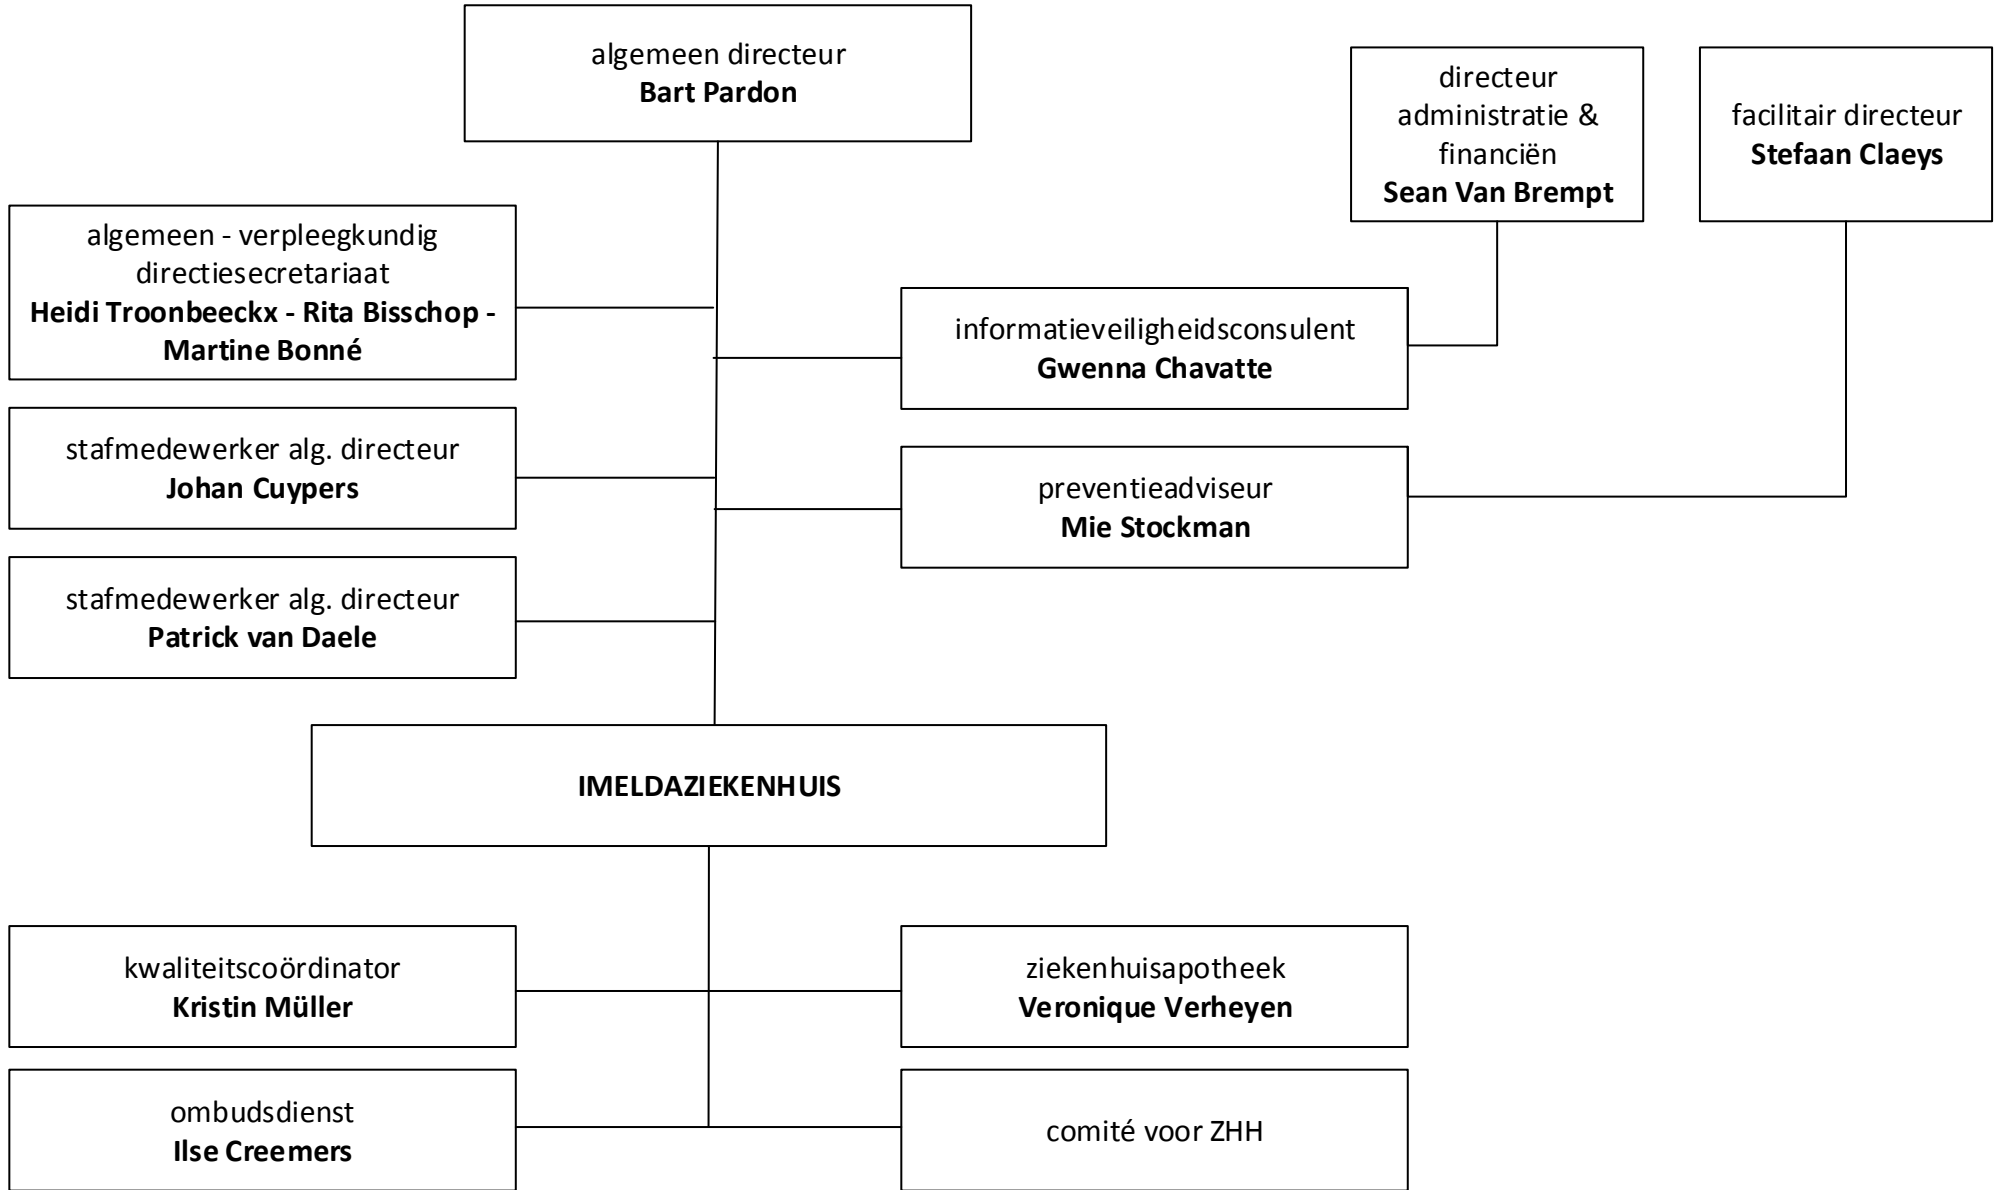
algemeen directeur
**Bart Pardon**

directeur administratie & financiën
**Sean Van Brempt**

facilitair directeur
**Stefaan Claeys**

algemeen - verpleegkundig directiesecretariaat
**Heidi Troonbeeckx - Rita Bisschop - Martine Bonné**

informatieveiligheidsconsulent
**Gwenna Chavatte**

stafmedewerker alg. directeur
**Johan Cuypers**

preventieadviseur
**Mie Stockman**

stafmedewerker alg. directeur
**Patrick van Daele**

**IMELDAZIEKENHUIS**

kwaliteitscoördinator
**Kristin Müller**

ziekenhuisapotheek
**Veronique Verheyen**

ombudsdienst
**Ilse Creemers**

comité voor ZHH